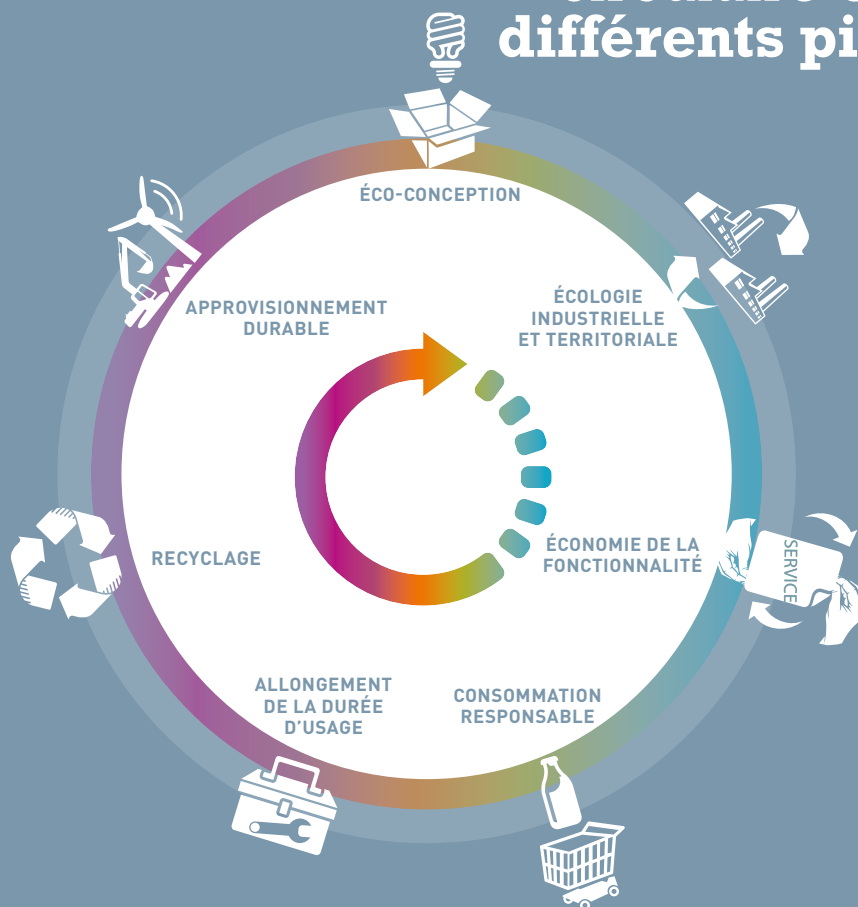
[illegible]
différents pi

ÉCO-CONCEPTION

ÉCOLOGIE INDUSTRIELLE ET TERRITORIALE

ÉCONOMIE DE LA FONCTIONNALITÉ

SERVICE

CONSOMMATION RESPONSABLE

ALLONGEMENT DE LA DURÉE D'USAGE

RECYCLAGE

APPROVISIONNEMENT DURABLE